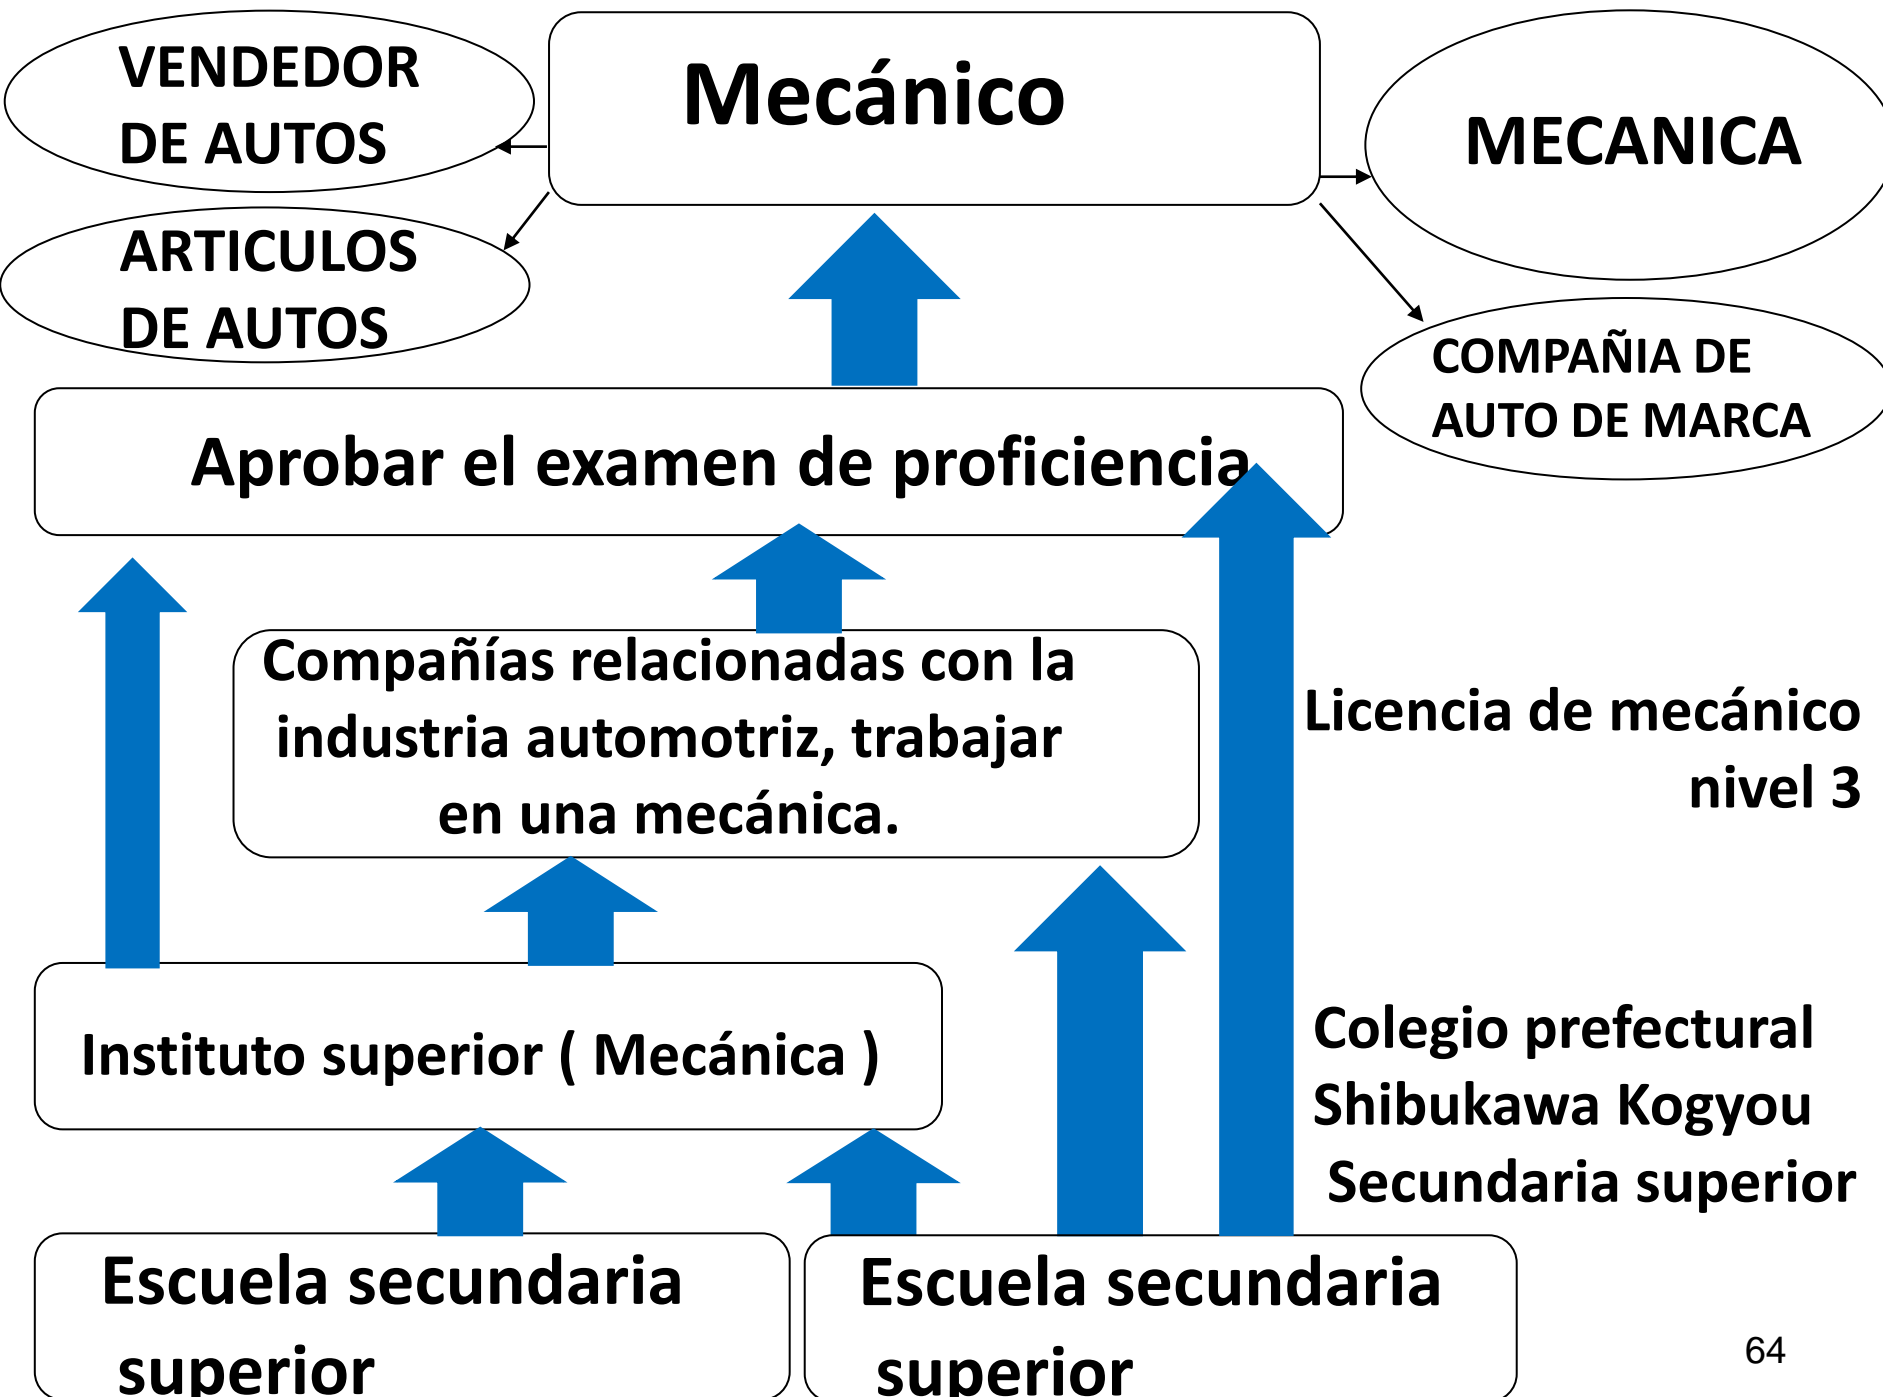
VENDEDOR DE AUTOS

Mecánico

MECANICA

ARTICULOS DE AUTOS

COMPAÑIA DE AUTO DE MARCA

Aprobar el examen de proficiencia

Compañías relacionadas con la industria automotriz, trabajar en una mecánica.

Licencia de mecánico nivel 3

Instituto superior ( Mecánica )

Colegio prefectural Shibukawa Kogyou Secundaria superior

Escuela secundaria superior

Escuela secundaria superior

64